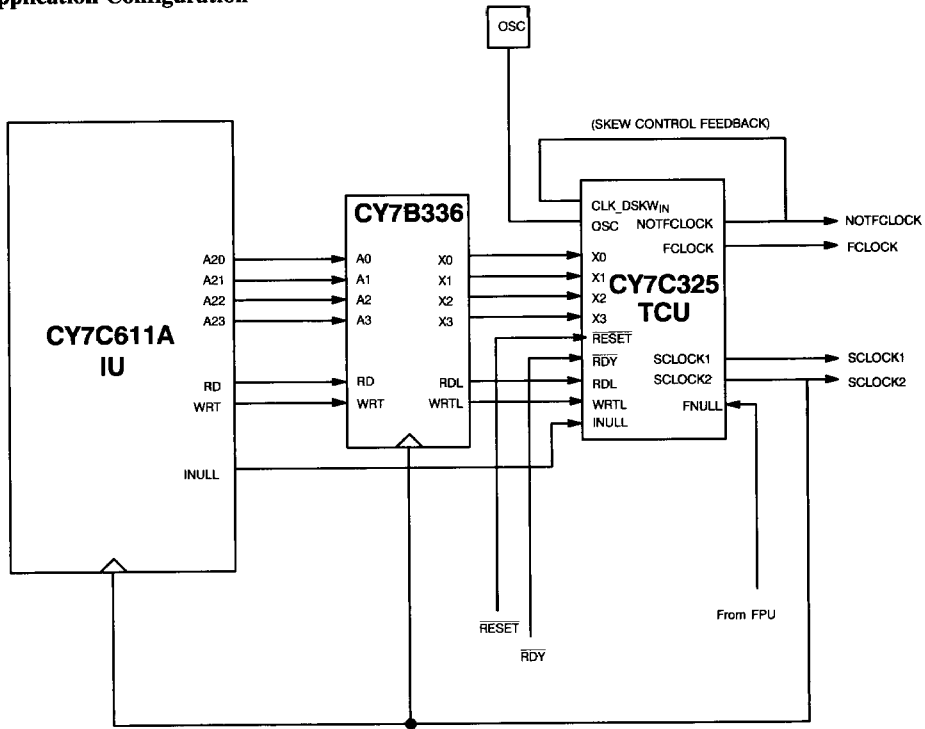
pplication Configuration

OSC

(SKEW CONTROL FEEDBACK)

CY7C611A IU

A20
A21
A22
A23

RD
WRT

INULL

CY7B336

A0
A1
A2
A3

RD
WRT

X0
X1
X2
X3

RDL
WRTL

CY7C325 TCU

CLK_DSKW$_{IN}$
OSC
NOTFCLOCK
FCLOCK
X0
X1
X2
X3
$\overline{RESET}$
$\overline{RDY}$
RDL
WRTL
INULL
SCLOCK1
SCLOCK2
FNULL

NOTFCLOCK
FCLOCK
SCLOCK1
SCLOCK2

$\overline{RESET}$
$\overline{RDY}$

From FPU